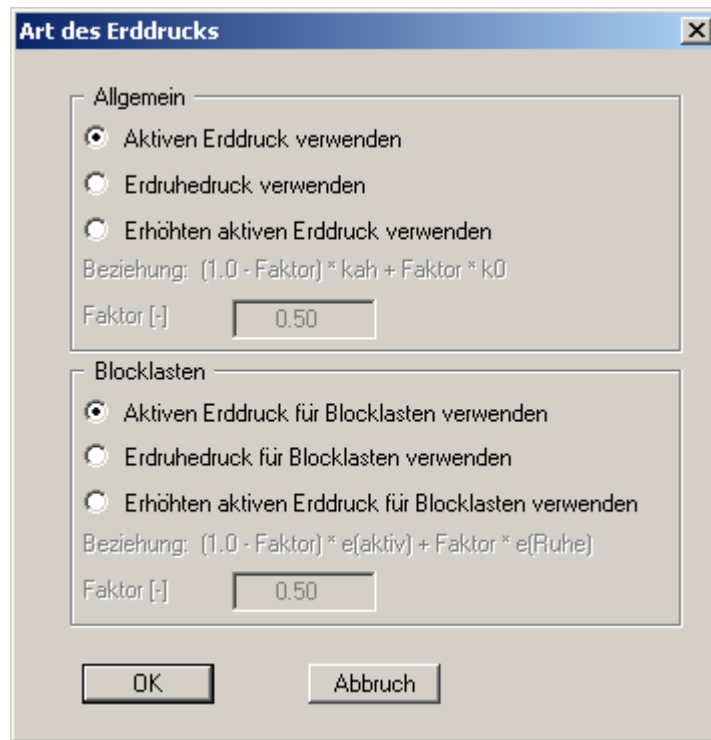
Art des Erddrucks

X

Allgemein

Aktiven Erddruck verwenden

Erdruhedruck verwenden

Erhöhten aktiven Erddruck verwenden

Beziehung: (1.0 - Faktor) * kah + Faktor * k0

Faktor [-] 0.50

Blocklasten

Aktiven Erddruck für Blocklasten verwenden

Erdruhedruck für Blocklasten verwenden

Erhöhten aktiven Erddruck für Blocklasten verwenden

Beziehung: (1.0 - Faktor) * e(aktiv) + Faktor * e(Ruhe)

Faktor [-] 0.50

OK

Abbruch